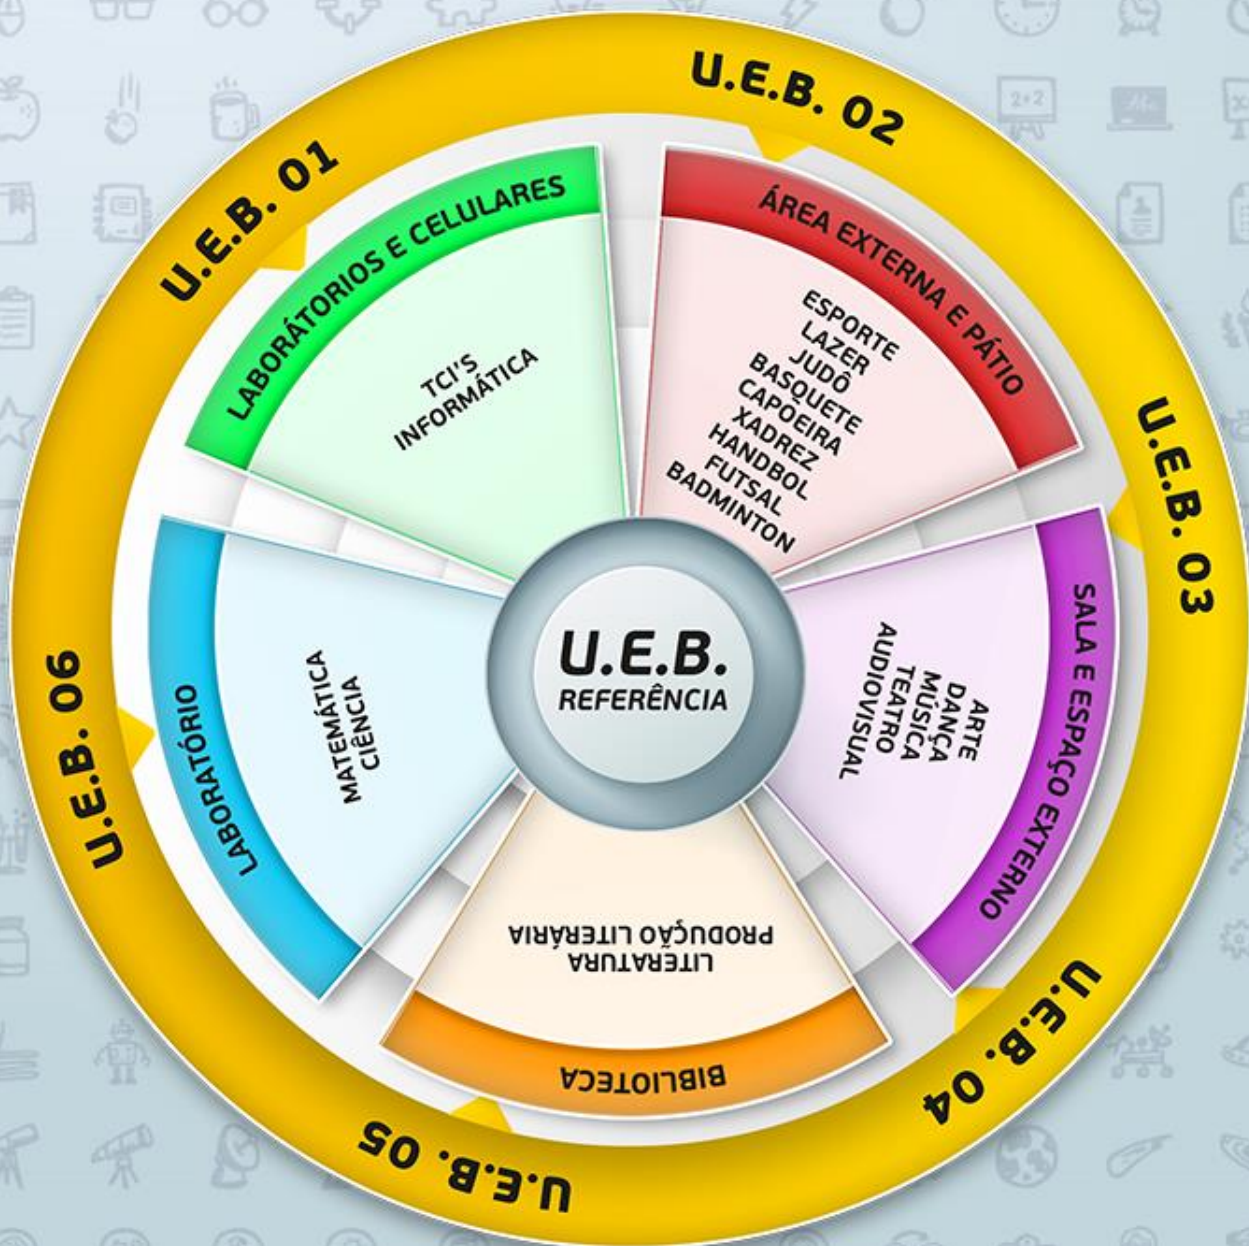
U.E.B. 01

LABORÁTORIOS E CELULARES

TCI'S
INFORMÁTICA

U.E.B. 02

ÁREA EXTERNA E PÁTIO

ESPORTE
LAZER
JUDÔ
BASQUETE
CAPOEIRA
XADREZ
HANDBOL
FUTSAL
BADMINTON

U.E.B. 03

SALA E ESPAÇO EXTERNO

ARTE
DANÇA
MÚSICA
TEATRO
AUDIOVISUAL

U.E.B. 04

U.E.B. 05

BIBLIOTECA

LITERATURA
PRODUÇÃO LITERÁRIA

U.E.B. 06

LABORATÓRIO

MATEMÁTICA
CIÊNCIA

U.E.B.
REFERÊNCIA